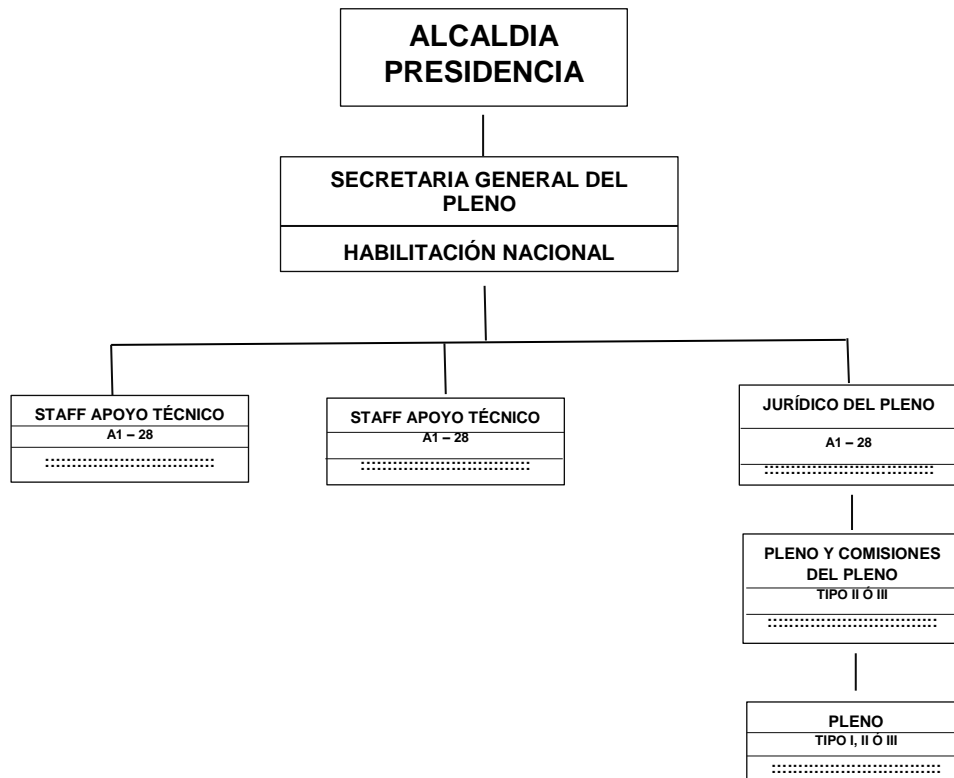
ALCALDIA PRESIDENCIA

SECRETARIA GENERAL DEL PLENO

HABILITACIÓN NACIONAL

STAFF APOYO TÉCNICO
A1 – 28
::::::::::::::::::::::::::::::::

STAFF APOYO TÉCNICO
A1 – 28
::::::::::::::::::::::::::::::::

JURÍDICO DEL PLENO
A1 – 28
::::::::::::::::::::::::::::::::

PLENO Y COMISIONES DEL PLENO
TIPO II Ó III
::::::::::::::::::::::::::::::::

PLENO
TIPO I, II Ó III
::::::::::::::::::::::::::::::::